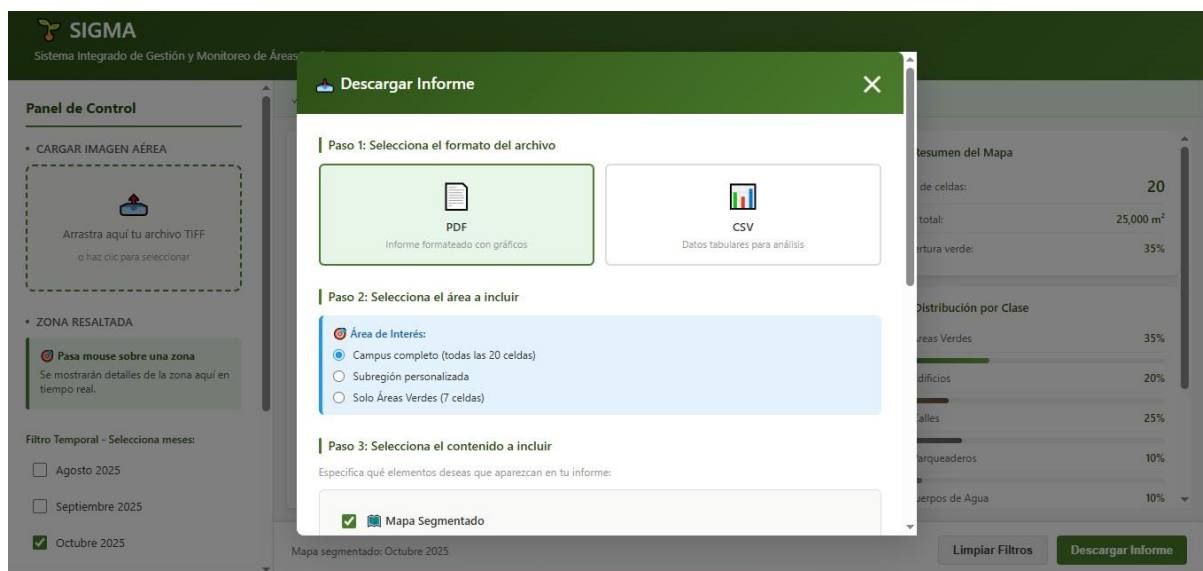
SIGMA
Sistema Integrado de Gestión y Monitoreo de Áreas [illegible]

Panel de Control

• CARGAR IMAGEN AÉREA

Arrastra aquí tu archivo TIFF
o haz clic para seleccionar

• ZONA RESALTADA

Pasa mouse sobre una zona
Se mostrarán detalles de la zona aquí en tiempo real.

Filtro Temporal - Selecciona meses:

Agosto 2025

Septiembre 2025

Octubre 2025

Descargar Informe

Paso 1: Selecciona el formato del archivo

PDF
Informe formateado con gráficos

CSV
Datos tabulares para análisis

Paso 2: Selecciona el área a incluir

Área de Interés:
Campus completo (todas las 20 celdas)
Subregión personalizada
Solo Áreas Verdes (7 celdas)

Paso 3: Selecciona el contenido a incluir

Especifica qué elementos deseas que aparezcan en tu informe:

Mapa Segmentado

Resumen del Mapa
de celdas: 20
total: 25,000 m$^2$
rtura verde: 35%

Distribución por Clase
reas Verdes 35%
dificios 20%
alles 25%
arqueaderos 10%
uerpos de Agua 10%

Mapa segmentado: Octubre 2025

Limpiar Filtros
Descargar Informe